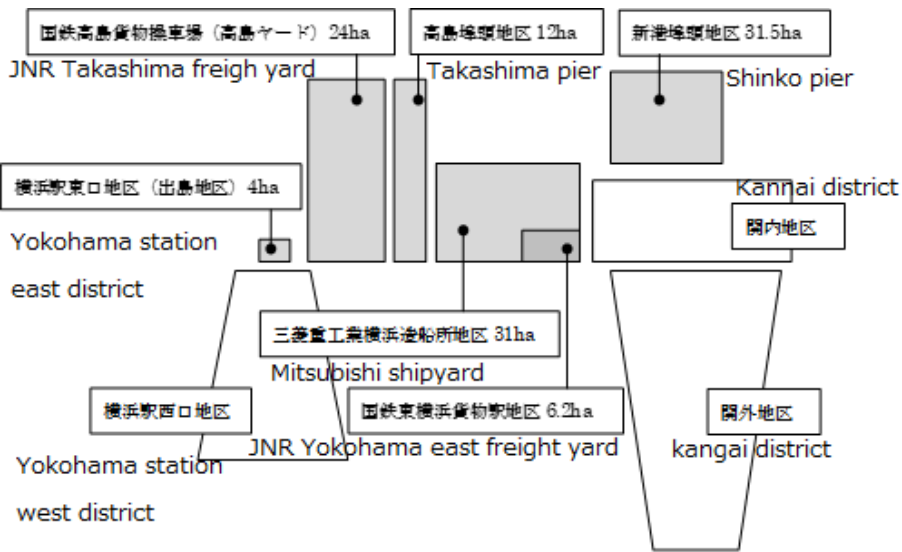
国鉄高島貨物操車場（高島ヤード）24ha

JNR Takashima freigh yard

高島埠頭地区 12ha

Takashima pier

新港埠頭地区 31.5ha

Shinko pier

横浜駅東口地区（出島地区）4ha

Yokohama station east district

Kannai district

関内地区

三菱重工業横浜造船所地区 31ha

Mitsubishi shipyard

横浜駅西口地区

国鉄東横浜貨物駅地区 6.2ha

JNR Yokohama east freight yard

関外地区

kangai district

Yokohama station west district